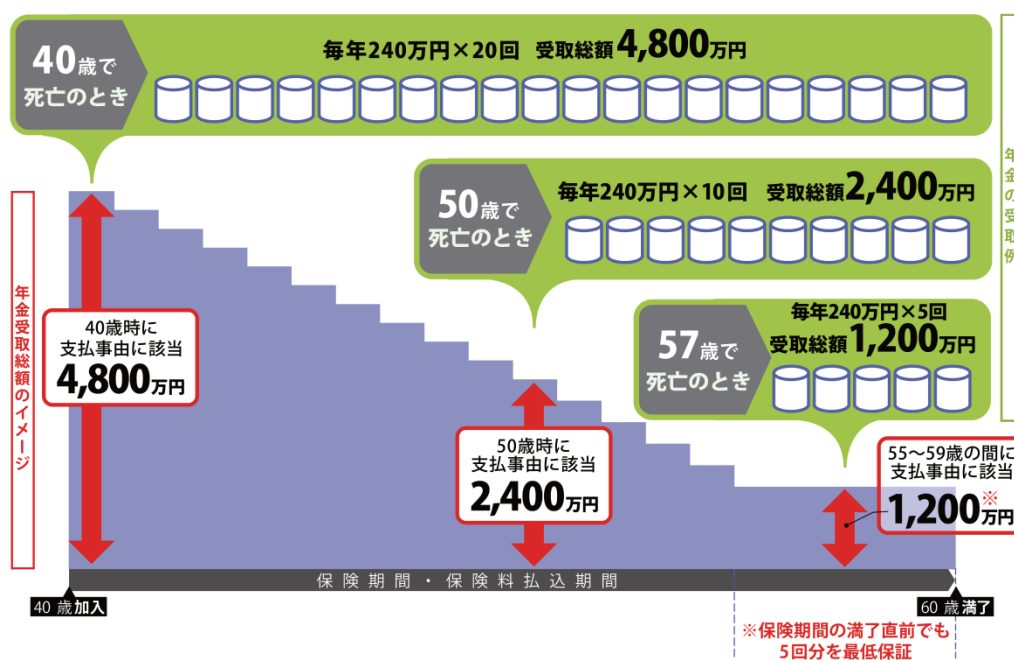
40歳で
死亡のとき

毎年240万円×20回　受取総額4,800万円

50歳で
死亡のとき

毎年240万円×10回　受取総額2,400万円

57歳で
死亡のとき

毎年240万円×5回
受取総額1,200万円

年金の受取例

年金受取総額のイメージ

40歳時に
支払事由に該当
4,800万円

50歳時に
支払事由に該当
2,400万円

55〜59歳の間に
支払事由に該当
1,200※万円

保険期間・保険料払込期間

40 歳加入

60 歳満了

※保険期間の満了直前でも
5回分を最低保証